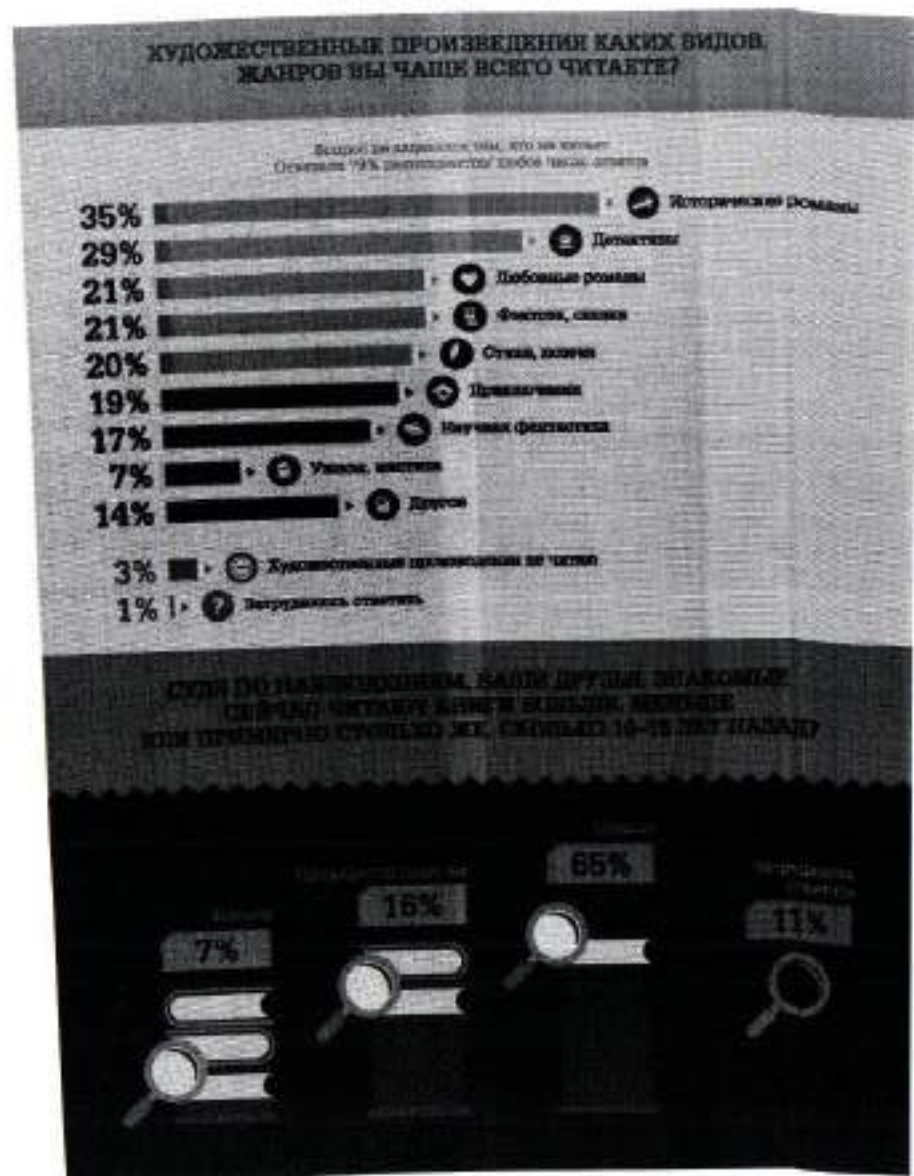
ХУДОЖЕСТВЕННЫЕ ПРОИЗВЕДЕНИЯ КАКИХ ВИДОВ, ЖАНРОВ ВЫ ЧАЩЕ ВСЕГО ЧИТАЕТЕ?

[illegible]

35% Исторические романы
29% Детективы
21% Любовные романы
21% Фэнтези, сказки
20% Стихи, поэзия
19% Приключения
17% Научная фантастика
7% Ужасы, мистика
14% Другое

3% Художественные произведения не читаю
1% Затрудняюсь ответить

СУДЯ ПО НАБЛЮДЕНИЯМ, ВАШИ ДРУЗЬЯ, ЗНАКОМЫЕ СЕЙЧАС ЧИТАЮТ КНИГИ БОЛЬШЕ, МЕНЬШЕ ИЛИ ПРИМЕРНО СТОЛЬКО ЖЕ, СКОЛЬКО 10-15 ЛЕТ НАЗАД?

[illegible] 7%
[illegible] 16%
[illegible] 65%
Затрудняюсь ответить 11%